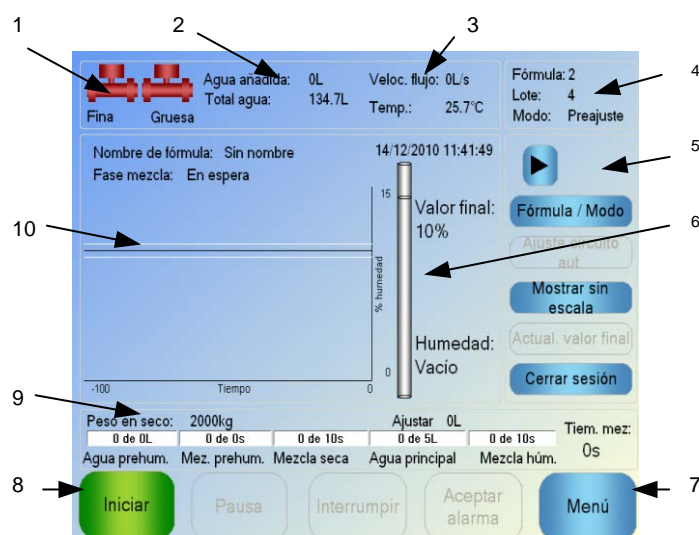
1
2
3
4
5
6
7
8
9
10

Fina Gruesa
Agua añadida: 0L
Total agua: 134.7L
Veloc. flujo: 0L/s
Temp.: 25.7°C
Fórmula: 2
Lote: 4
Modo: Preajuste

Nombre de fórmula: Sin nombre
Fase mezcla: En espera
14/12/2010 11:41:49
15
Valor final: 10%
% humedad
Humedad: Vacío
0
-100
Tiempo
0

Fórmula / Modo
Ajuste circuito aut.
Mostrar sin escala
Actual. valor final
Cerrar sesión

Peso en seco: 2000kg
Ajustar 0L
Tiem. mez: 0s
0 de 0L
0 de 0s
0 de 10s
0 de 5L
0 de 10s
Agua prehum. Mez. prehum. Mezcla seca Agua principal Mezcla húm.

Iniciar
Pausa
Interrumpir
Aceptar alarma
Menú